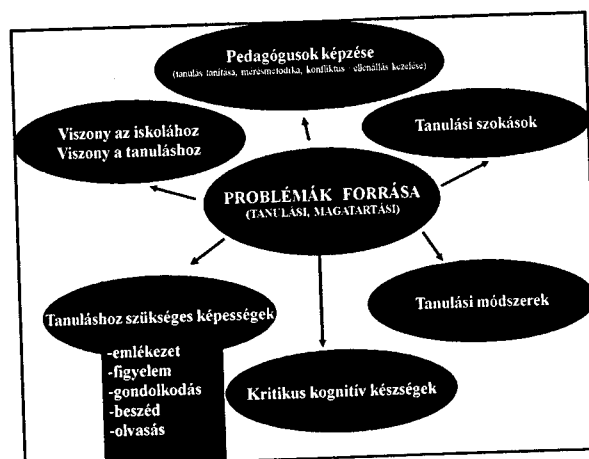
Pedagógusok képzése
(tanulás tanítása, méréstmetodika, konfliktus - ellenállás kezelése)

Viszony az iskolához
Viszony a tanuláshoz

Tanulási szokások

PROBLÉMÁK FORRÁSA
(TANULÁSI, MAGATARTÁSI)

Tanuláshoz szükséges képességek

-emlékezet
-figyelem
-gondolkodás
-beszéd
-olvasás

Tanulási módszerek

Kritikus kognitív készségek